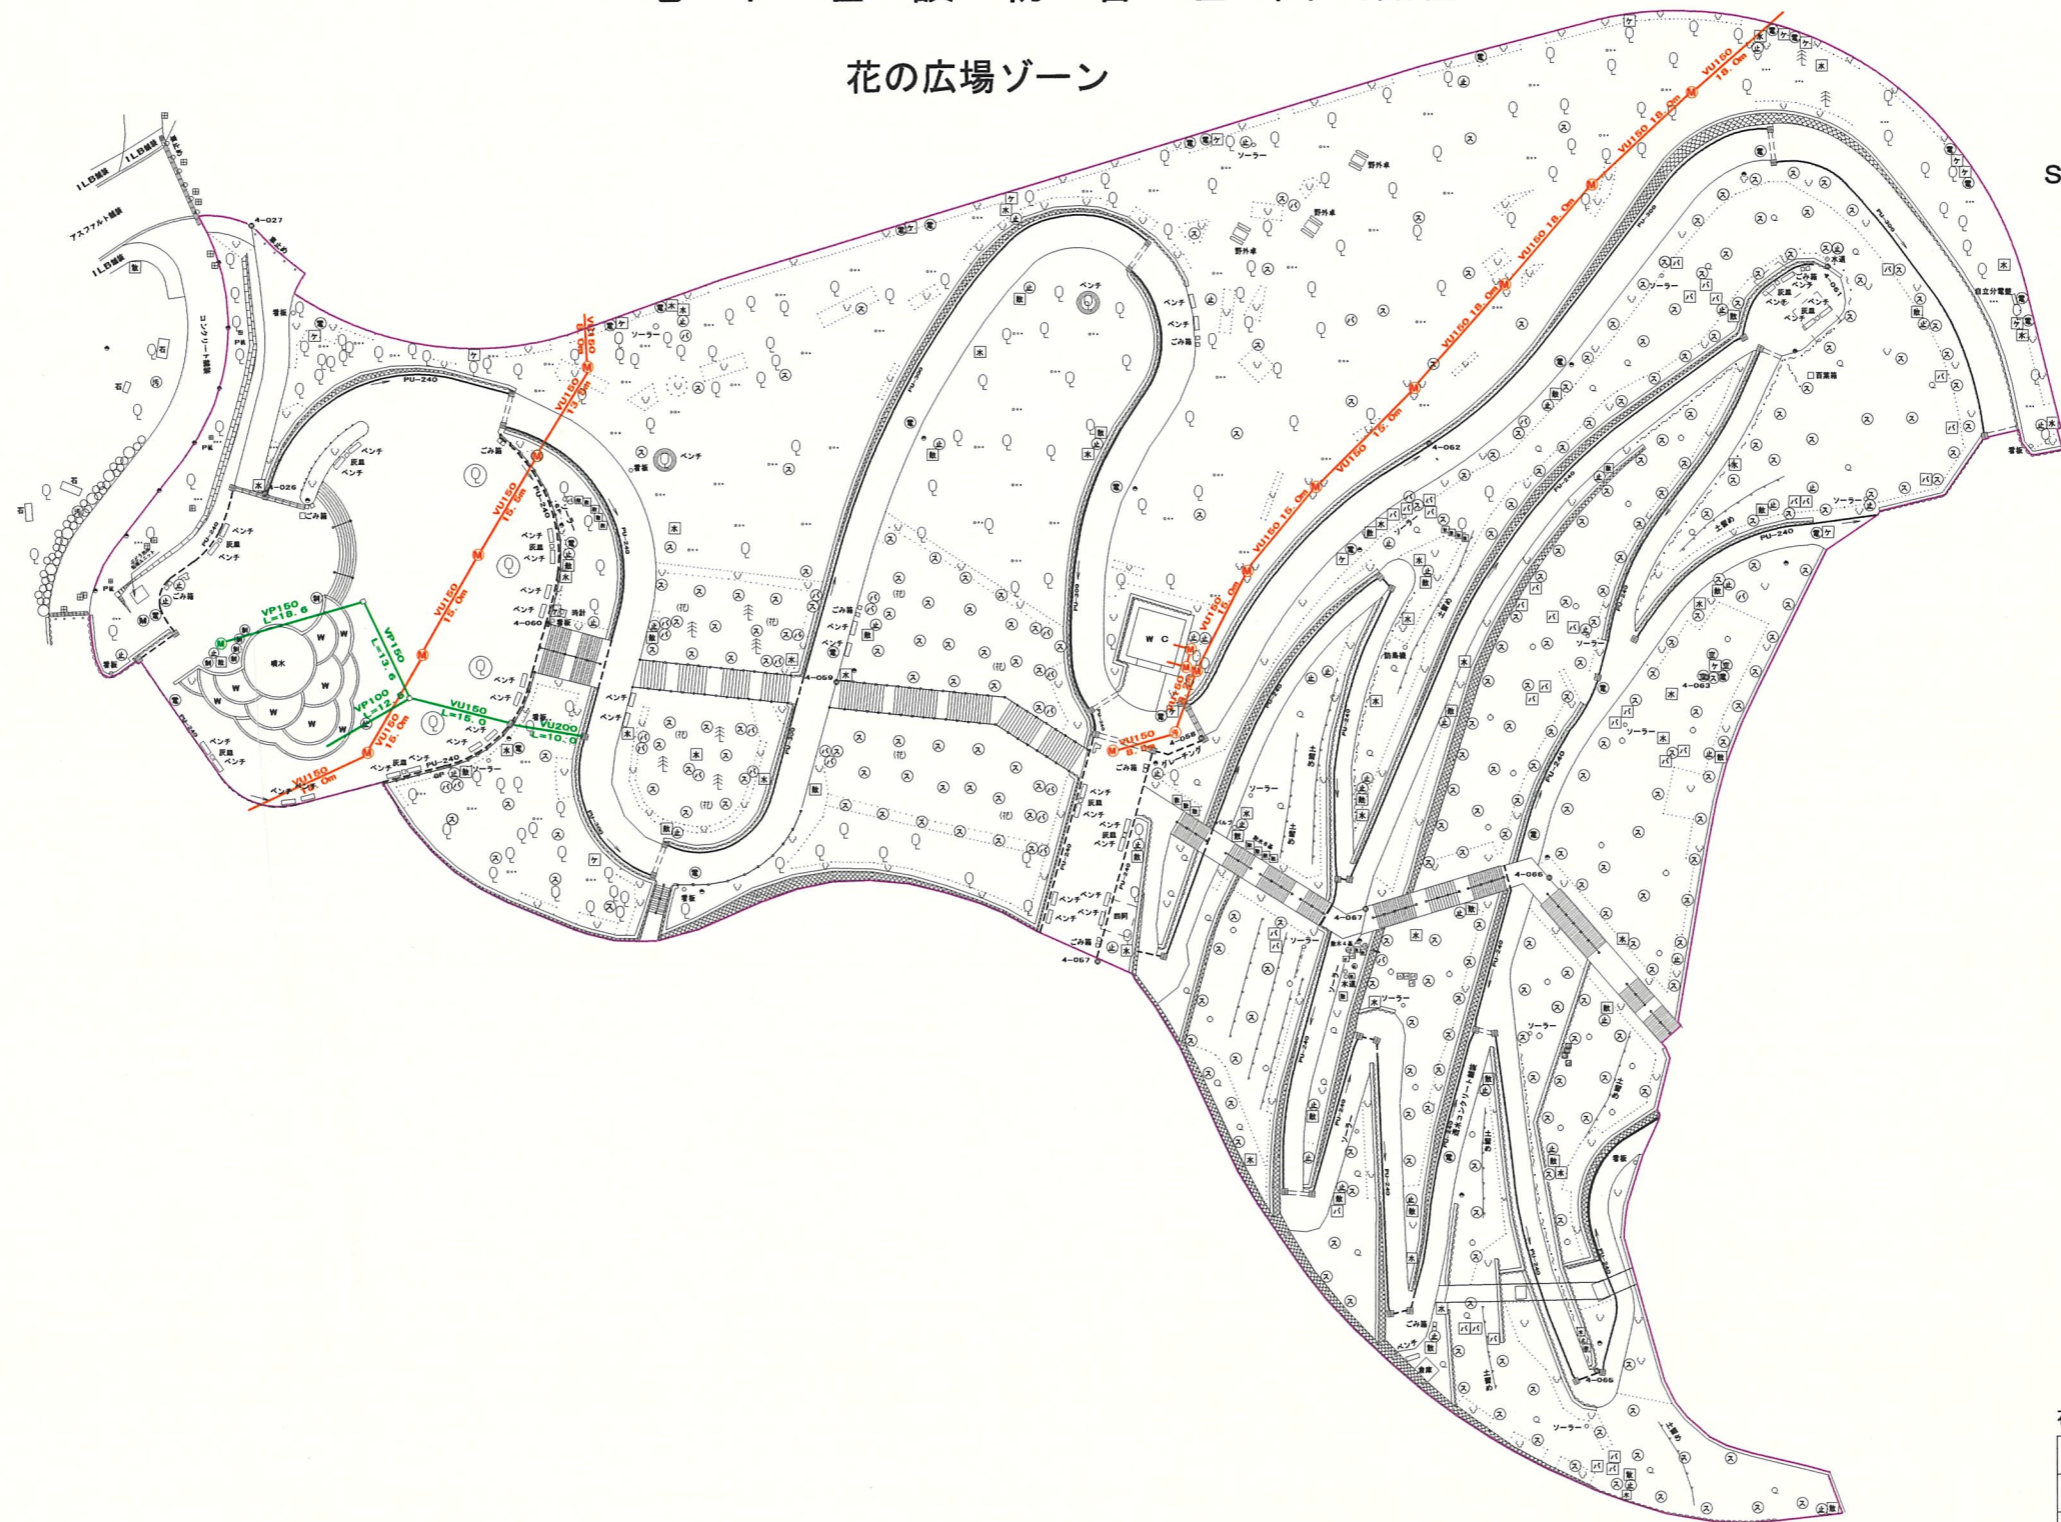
花の広場ゾーン

ILB舗装
ILB舗装
アスファルト舗装
ILB舗装
コンクリート舗装
4-027
4-026
ベンチ
灰皿
ごみ箱
VP150 L=19.6
VP150 L=13.6
VP100 L=12.5
VU150 L=15.0
VU200 L=10.0
VU150 15.0m
VU150 13.0m
VU150 15.0m
VU150 15.0m
VU150 15.0m
VU150 15.0m
VU150 15.0m
VU150 15.0m
VU150 15.0m
VU150 18.0m
VU150 18.0m
VU150 18.0m
VU150 18.0m
VU150 8.0m
植木
PU-240
4-060
4-059
4-058
4-057
4-062
4-063
4-061
4-066
4-067
4-065
時計
ソーラー
野外卓
ベンチ
W C
グレーチング
四阿
自立分電盤
百葉箱
水道
土留め
洗水コンクリート舗装
看板
S